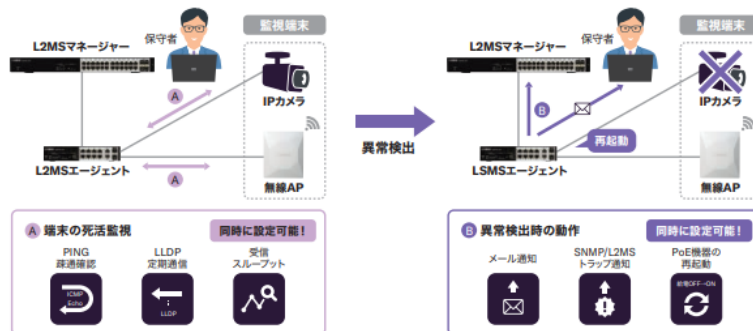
監視端末

保守者

L2MSマネージャー

A

IPカメラ

L2MSエージェント

A

無線AP

A 端末の死活監視

同時に設定可能！

PING
疎通確認

ICMP
Echo

LLDP
定期通信

LLDP

受信
スループット

異常検出

監視端末

保守者

L2MSマネージャー

B

IPカメラ

再起動

LSMSエージェント

無線AP

B 異常検出時の動作

同時に設定可能！

メール通知

SNMP/L2MS
トラップ通知

PoE機器の
再起動

給電OFF→ON